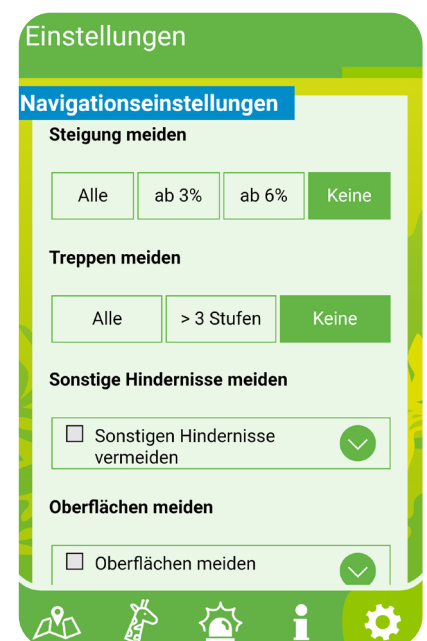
Einstellungen

Navigationseinstellungen

Steigung meiden

| Alle | ab 3% | ab 6% | Keine |
|---|---|---|---|

Treppen meiden

| Alle | > 3 Stufen | Keine |
|---|---|---|

Sonstige Hindernisse meiden

Sonstigen Hindernisse vermeiden

Oberflächen meiden

Oberflächen meiden